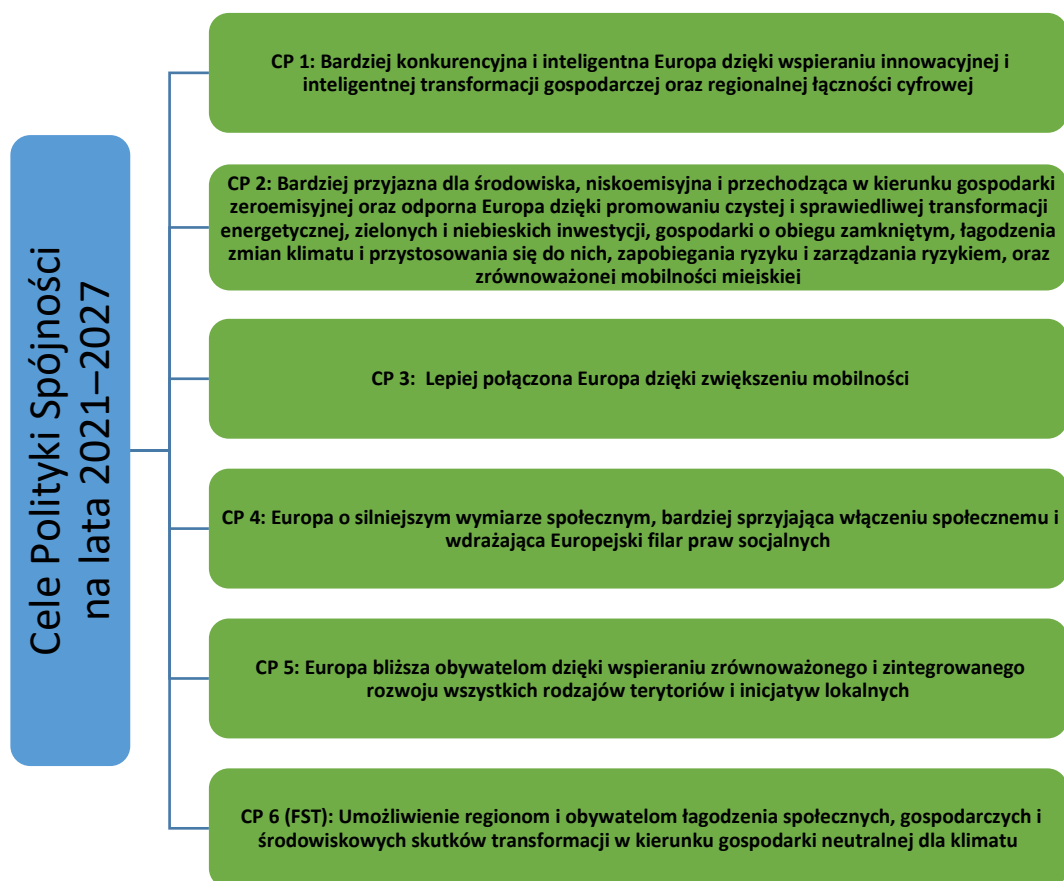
Cele Polityki Spójności na lata 2021–2027

CP 1: Bardziej konkurencyjna i inteligentna Europa dzięki wspieraniu innowacyjnej i inteligentnej transformacji gospodarczej oraz regionalnej łączności cyfrowej

CP 2: Bardziej przyjazna dla środowiska, niskoemisyjna i przechodząca w kierunku gospodarki zeroemisyjnej oraz odporna Europa dzięki promowaniu czystej i sprawiedliwej transformacji energetycznej, zielonych i niebieskich inwestycji, gospodarki o obiegu zamkniętym, łagodzenia zmian klimatu i przystosowania się do nich, zapobiegania ryzyku i zarządzania ryzykiem, oraz zrównoważonej mobilności miejskiej

CP 3: Lepiej połączona Europa dzięki zwiększeniu mobilności

CP 4: Europa o silniejszym wymiarze społecznym, bardziej sprzyjająca włączeniu społecznemu i wdrażająca Europejski filar praw socjalnych

CP 5: Europa bliższa obywatelom dzięki wspieraniu zrównoważonego i zintegrowanego rozwoju wszystkich rodzajów terytoriów i inicjatyw lokalnych

CP 6 (FST): Umożliwienie regionom i obywatelom łagodzenia społecznych, gospodarczych i środowiskowych skutków transformacji w kierunku gospodarki neutralnej dla klimatu